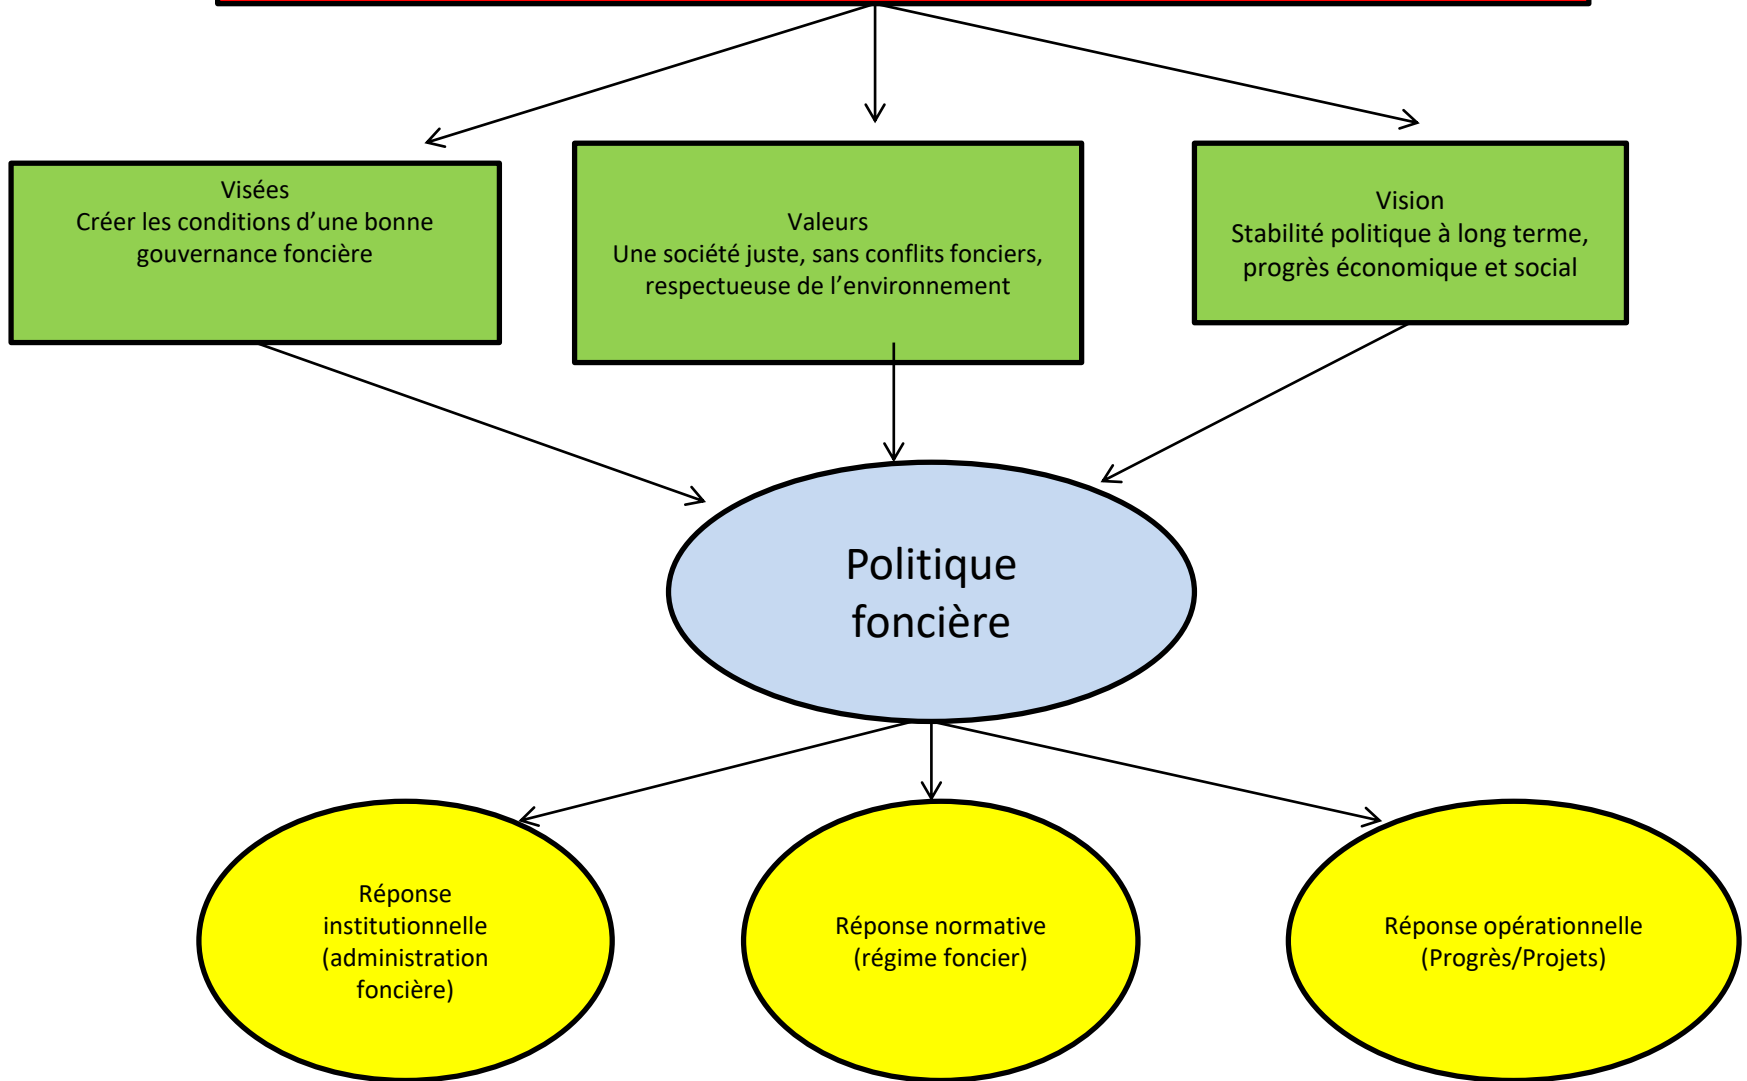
Visées
Créer les conditions d’une bonne gouvernance foncière

Valeurs
Une société juste, sans conflits fonciers, respectueuse de l’environnement

Vision
Stabilité politique à long terme, progrès économique et social

Politique foncière

Réponse institutionnelle (administration foncière)

Réponse normative (régime foncier)

Réponse opérationnelle (Progrès/Projets)